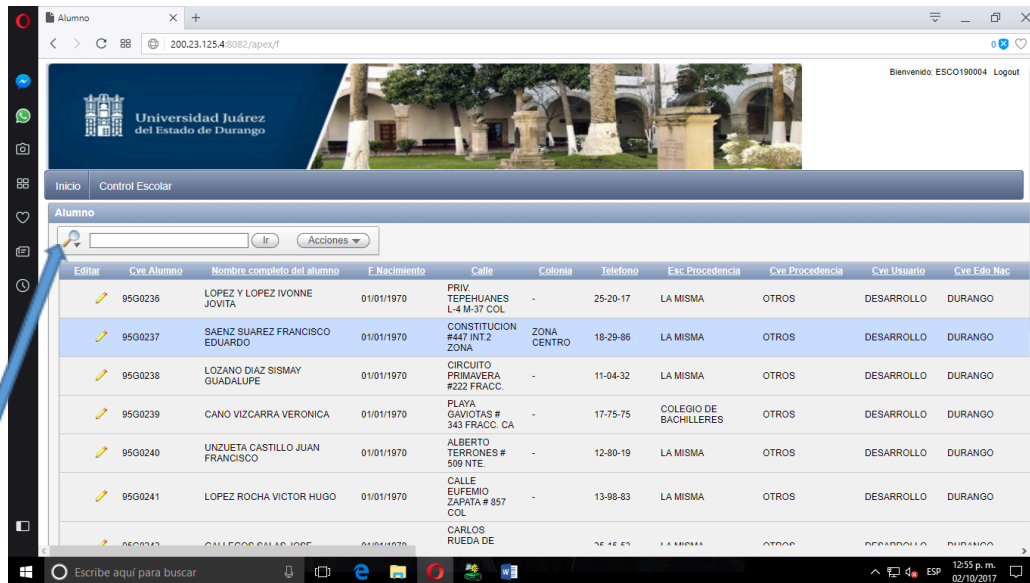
Alumno
200.23.125.4:8082/apex/f
Bienvenido: ESCO190004 Logout
Universidad Juárez del Estado de Durango
Inicio Control Escolar
Alumno
Ir Acciones

| Editar | Cve Alumno | Nombre completo del alumno | F Nacimiento | Calle | Colonia | Telefono | Esc Procedencia | Cve Procedencia | Cve Usuario | Cve Edo Nac |
|---|---|---|---|---|---|---|---|---|---|---|
| | 95G0236 | LOPEZ Y LOPEZ IVONNE JOVITA | 01/01/1970 | PRIV. TEPEHUANES L-4 M-37 COL | - | 25-20-17 | LA MISMA | OTROS | DESARROLLO | DURANGO |
| | 95G0237 | SAENZ SUAREZ FRANCISCO EDUARDO | 01/01/1970 | CONSTITUCION #447 INT.2 ZONA | ZONA CENTRO | 18-29-86 | LA MISMA | OTROS | DESARROLLO | DURANGO |
| | 95G0238 | LOZANO DIAZ SISMAY GUADALUPE | 01/01/1970 | CIRCUITO PRIMAVERA #222 FRACC. | - | 11-04-32 | LA MISMA | OTROS | DESARROLLO | DURANGO |
| | 95G0239 | CANO VIZCARRA VERONICA | 01/01/1970 | PLAYA GAVIOTAS # 343 FRACC. CA | - | 17-75-75 | COLEGIO DE BACHILLERES | OTROS | DESARROLLO | DURANGO |
| | 95G0240 | UNZUETA CASTILLO JUAN FRANCISCO | 01/01/1970 | ALBERTO TERRONES # 509 NTE. | - | 12-80-19 | LA MISMA | OTROS | DESARROLLO | DURANGO |
| | 95G0241 | LOPEZ ROCHA VICTOR HUGO | 01/01/1970 | CALLE EUFEMIO ZAPATA # 857 COL | - | 13-98-83 | LA MISMA | OTROS | DESARROLLO | DURANGO |
| | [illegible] | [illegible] | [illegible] | CARLOS RUEDA DE | | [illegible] | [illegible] | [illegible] | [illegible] | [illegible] |

Escribe aquí para buscar
ESP 12:55 p. m. 02/10/2017